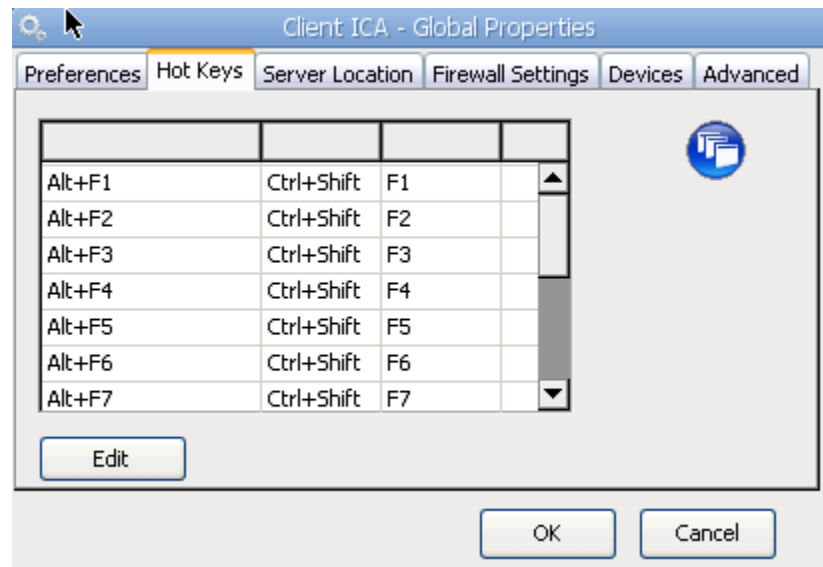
Client ICA - Global Properties

Preferences | Hot Keys | Server Location | Firewall Settings | Devices | Advanced

| | | |
|---|---|---|
| Alt+F1 | Ctrl+Shift | F1 |
| Alt+F2 | Ctrl+Shift | F2 |
| Alt+F3 | Ctrl+Shift | F3 |
| Alt+F4 | Ctrl+Shift | F4 |
| Alt+F5 | Ctrl+Shift | F5 |
| Alt+F6 | Ctrl+Shift | F6 |
| Alt+F7 | Ctrl+Shift | F7 |

Edit

OK
Cancel